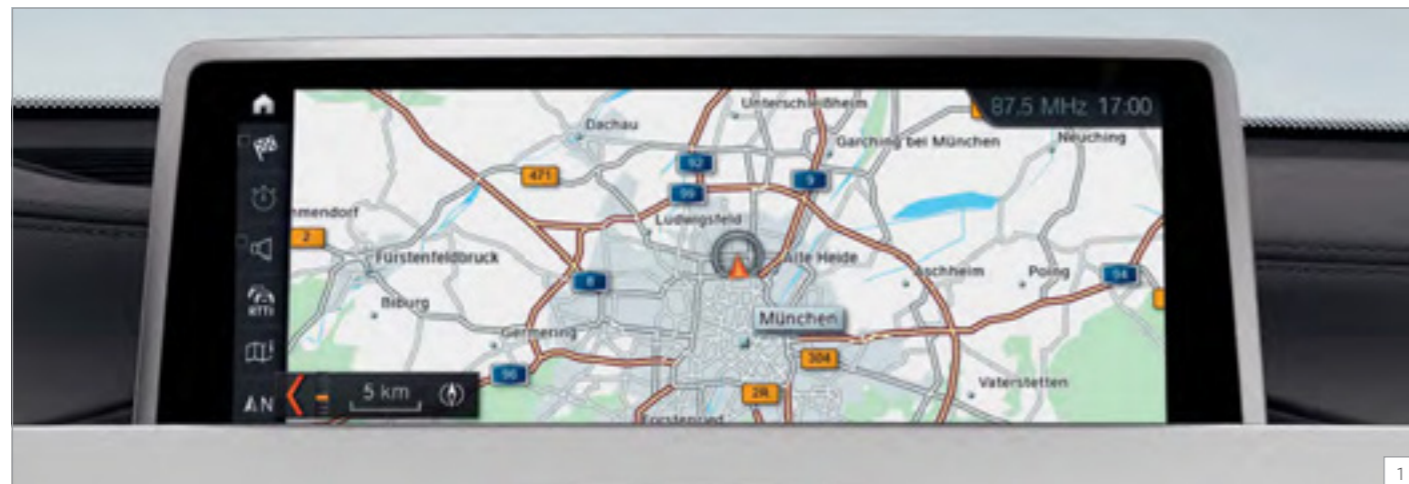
87.5 MHz 17:00

Unterschleißheim
Dachau
Garching bei München
Neufching
92
471
99
9
mmendorf
Ludwigsfeld
2
Fürstenfeldbruck
Alte Heide
Aschheim
Poing
94
Biburg
8
München
Germering
304
96
Vaterstetten
2R
Fürstenried

RTTI
AN
5 km

1